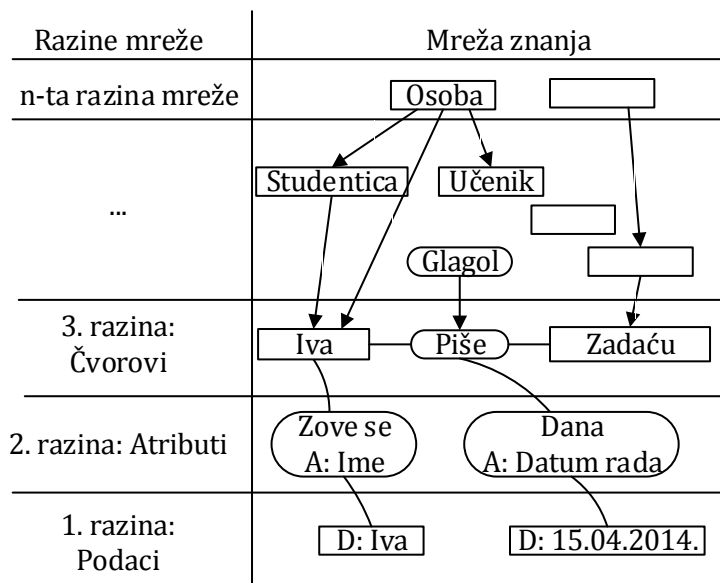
| Razine mreže | Mreža znanja |
|---|---|
| n-ta razina mreže | Osoba |
| ... | Studentica Učenik Glagol |
| 3. razina: Čvorovi | Iva Piše Zadaću |
| 2. razina: Atributi | Zove se A: Ime Dana A: Datum rada |
| 1. razina: Podaci | D: Iva D: 15.04.2014. |